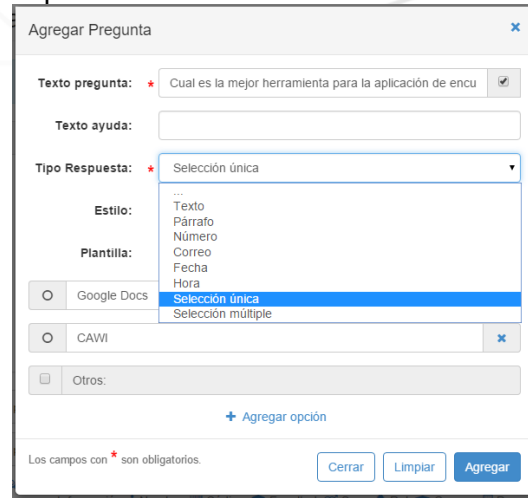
Agregar Pregunta ×

Texto pregunta: * Cual es la mejor herramienta para la aplicación de encu

Texto ayuda:

Tipo Respuesta: * Selección única

Estilo:

Plantilla:

...
Texto
Párrafo
Número
Correo
Fecha
Hora
Selección única
Selección múltiple

Google Docs

CAWI ×

Otros:

+ Agregar opción

Los campos con * son obligatorios.

Cerrar Limpiar Agregar